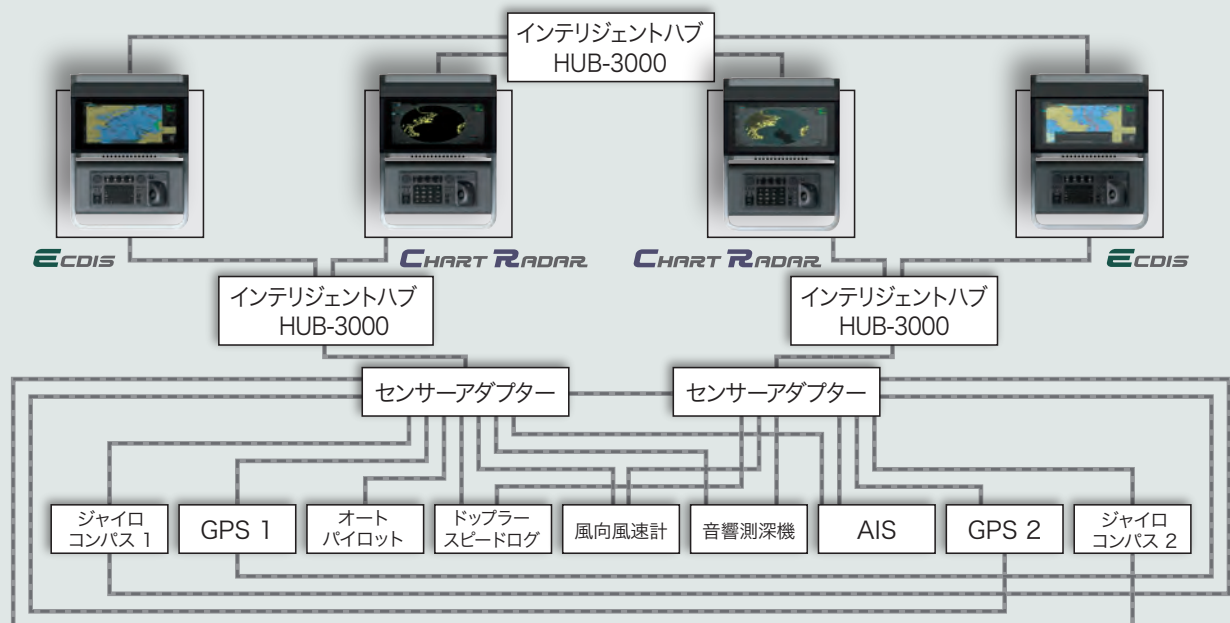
インテリジェントハブ
HUB-3000

ECDIS

CHART RADAR

CHART RADAR

ECDIS

インテリジェントハブ
HUB-3000

インテリジェントハブ
HUB-3000

センサーアダプター

センサーアダプター

ジャイロ
コンパス 1

GPS 1

オート
パイロット

ドップラー
スピードログ

風向風速計

音響測深機

AIS

GPS 2

ジャイロ
コンパス 2